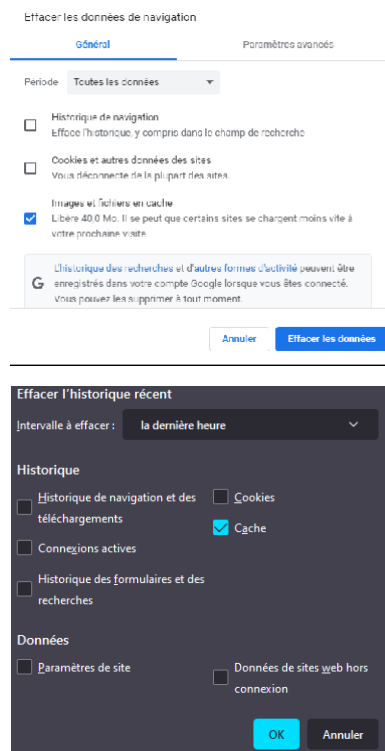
Effacer les données de navigation

Général

Paramètres avancés

Période Toutes les données

Historique de navigation
Efface l'historique, y compris dans le champ de recherche

Cookies et autres données des sites
Vous déconnecte de la plupart des sites.

Images et fichiers en cache
Libère 40,0 Mo. Il se peut que certains sites se chargent moins vite à votre prochaine visite.

L'historique des recherches et d'autres formes d'activité peuvent être enregistrés dans votre compte Google lorsque vous êtes connecté. Vous pouvez les supprimer à tout moment.

Annuler

Effacer les données

Effacer l'historique récent

Intervalle à effacer : la dernière heure

Historique

Historique de navigation et des téléchargements

Cookies

Cache

Connexions actives

Historique des formulaires et des recherches

Données

Paramètres de site

Données de sites web hors connexion

OK

Annuler